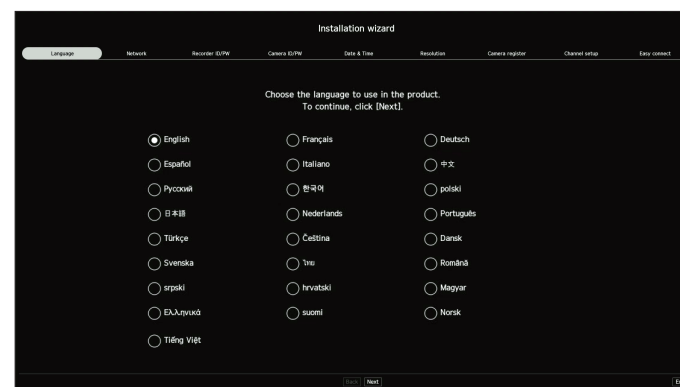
Installation wizard

Language Network Recorder ID/PW Camera ID/PW Date & Time Resolution Camera register Channel setup Easy connect

Choose the language to use in the product.
To continue, click [Next].

English
Français
Deutsch
Español
Italiano
中文
Русский
한국어
polski
日本語
Nederlands
Português
Türkçe
Čeština
Dansk
Svenska
ไทย
Română
srpski
hrvatski
Magyar
Ελληνικά
suomi
Norsk
Tiếng Việt

Back Next
E